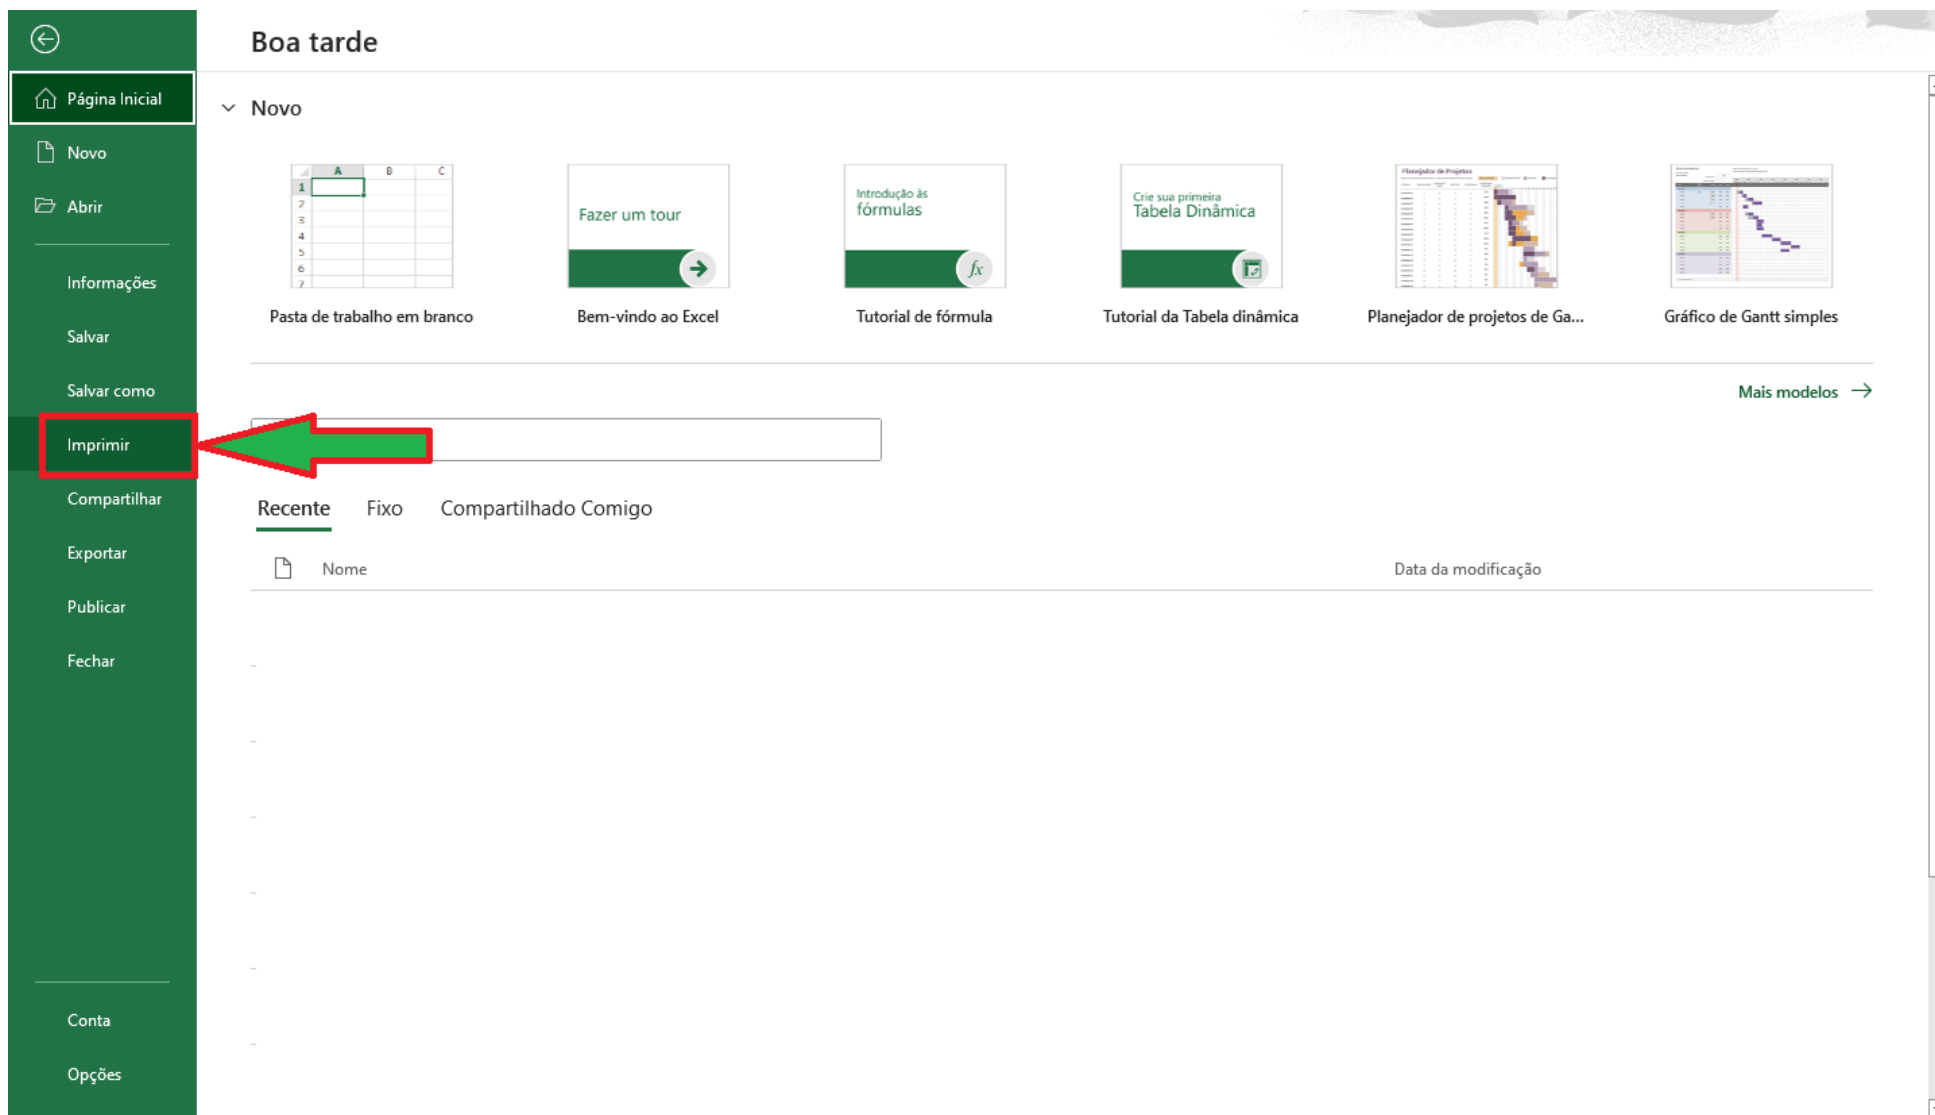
Página Inicial

Novo

Abrir

Informações

Salvar

Salvar como

Imprimir

Compartilhar

Exportar

Publicar

Fechar

Conta

Opções

Boa tarde

Novo

| | A | B | C |
|---|---|---|---|
| 1 | | | |
| 2 | | | |
| 3 | | | |
| 4 | | | |
| 5 | | | |
| 6 | | | |
| 7 | | | |

Pasta de trabalho em branco

Fazer um tour

Bem-vindo ao Excel

Introdução às fórmulas

$fx$

Tutorial de fórmula

Crie sua primeira Tabela Dinâmica

Tutorial da Tabela dinâmica

Planejador de Projetos

Planejador de projetos de Ga...

Gráfico de Gantt simples

Mais modelos →

Recente Fixo Compartilhado Comigo

Nome

Data da modificação